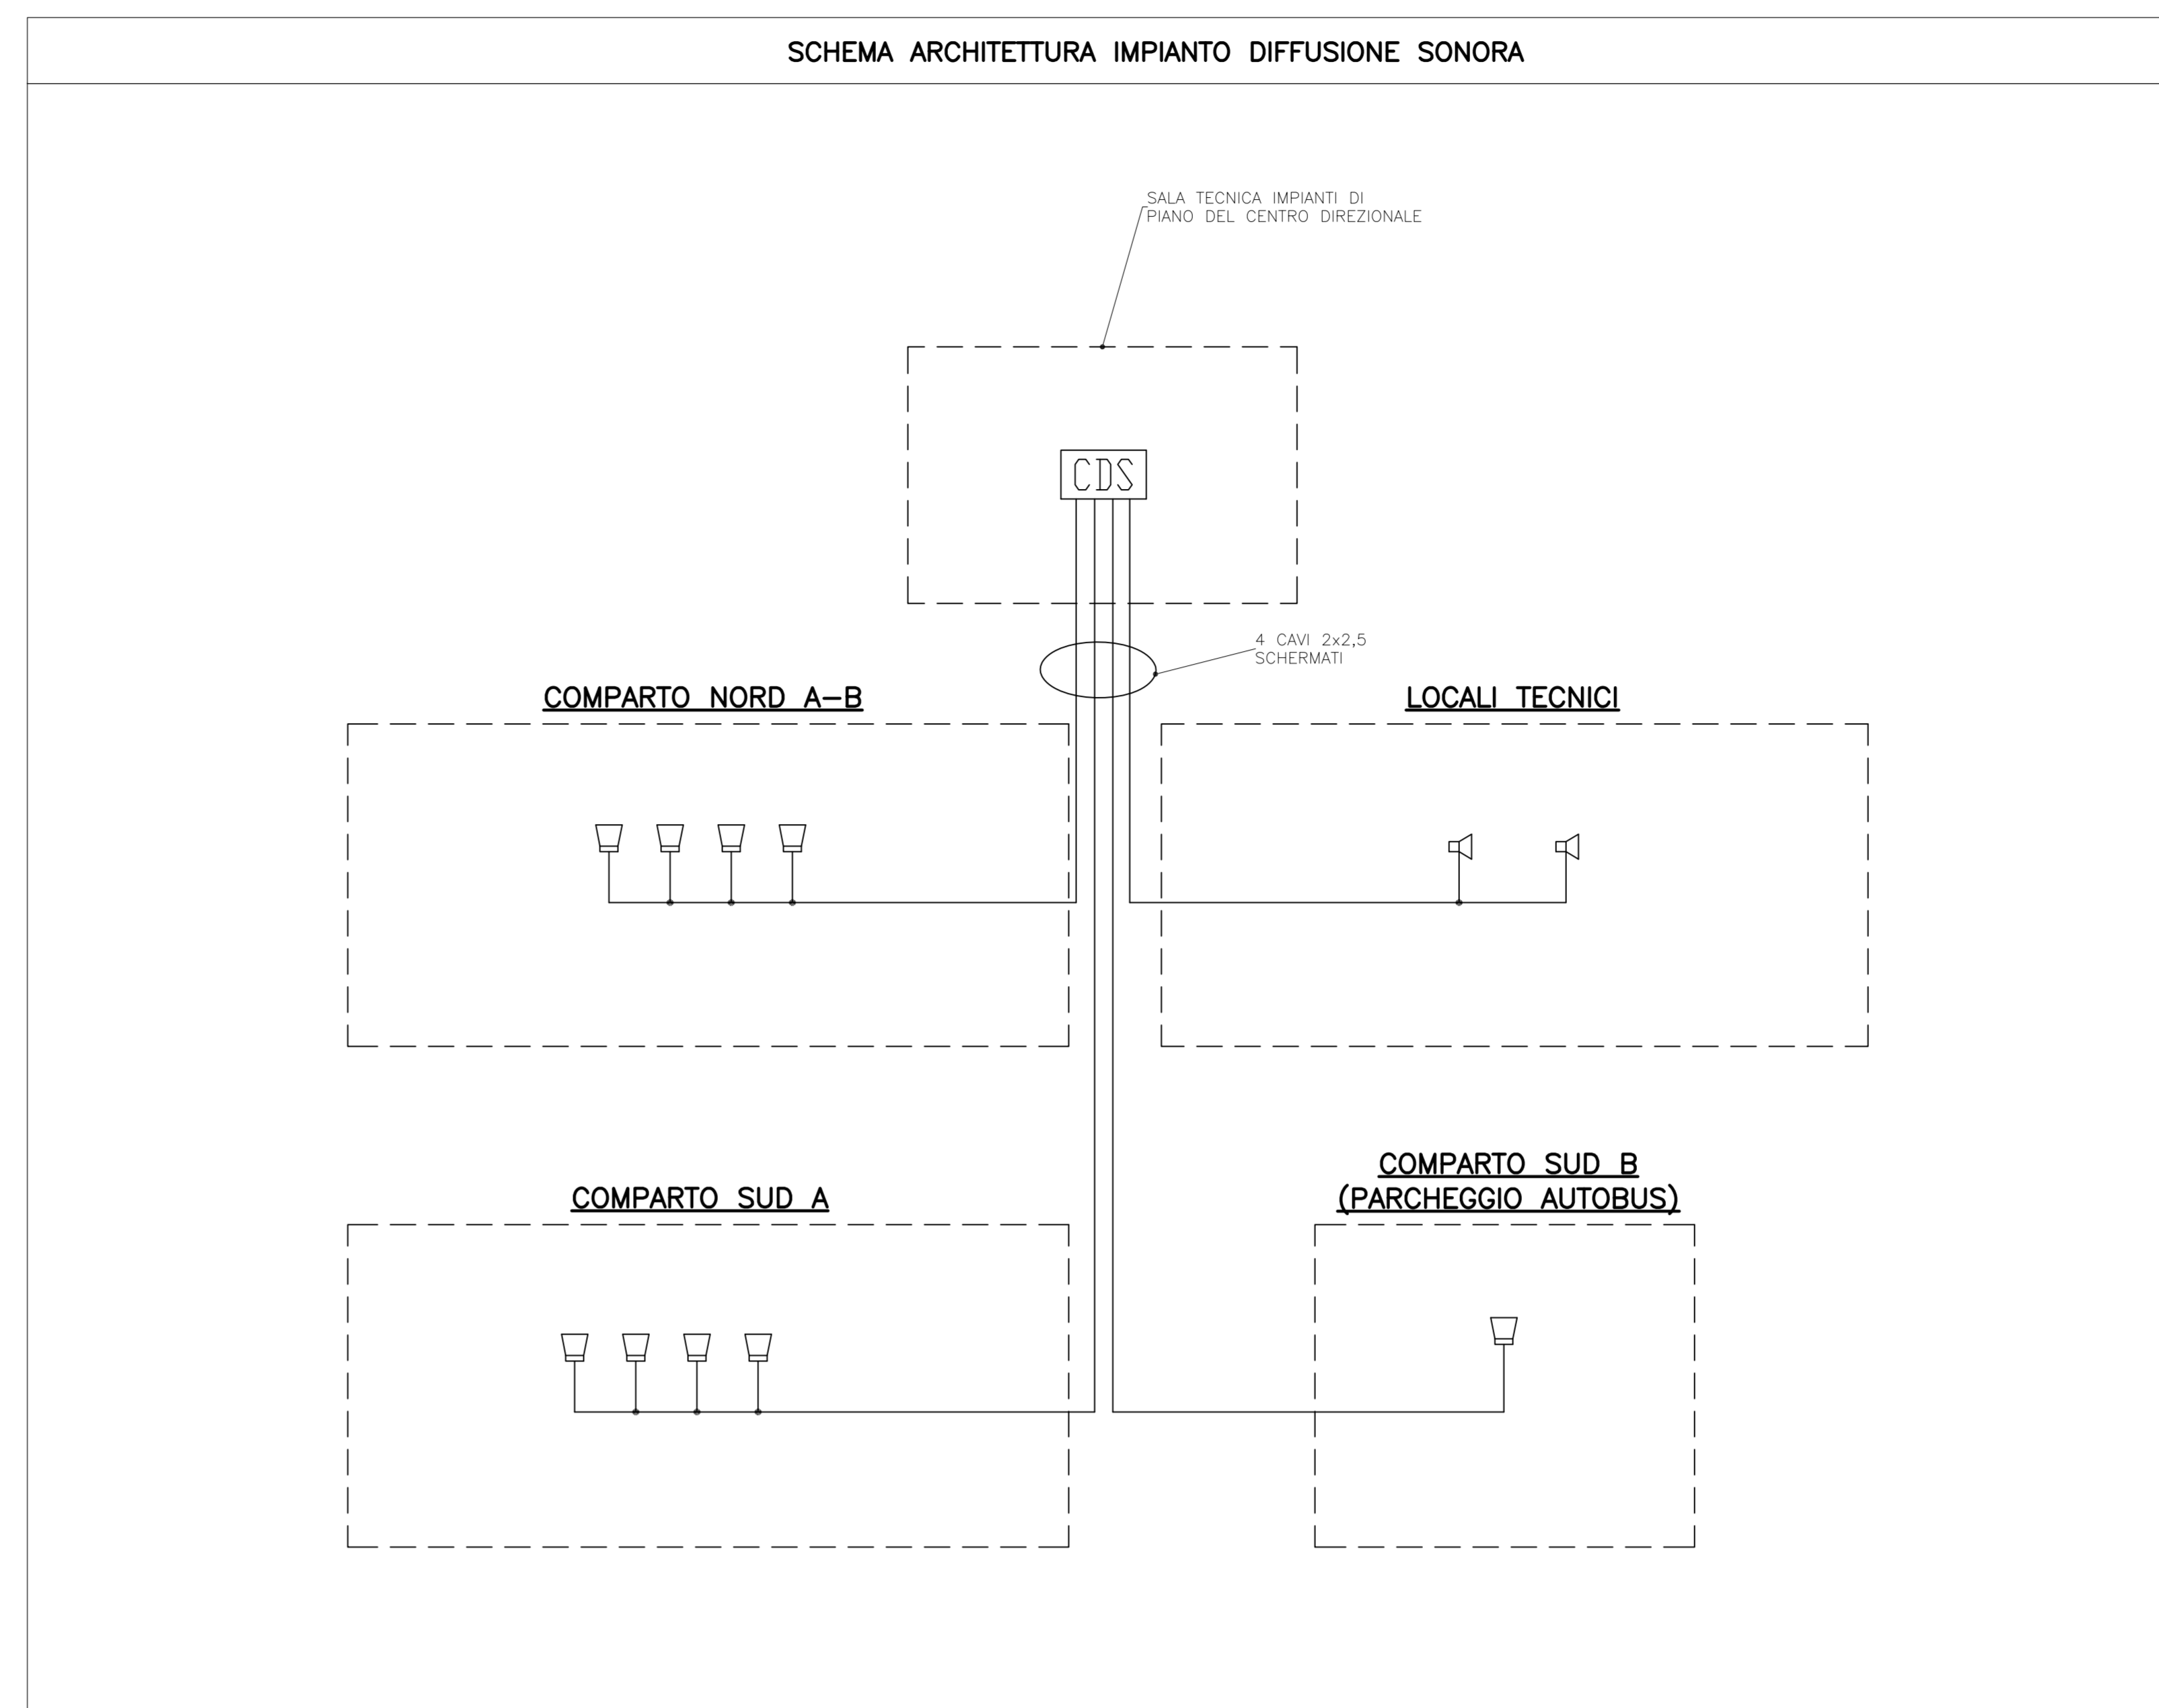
SCHEMA ARCHITETTURA IMPIANTO DIFFUSIONE SONORA

SALA TECNICA IMPIANTI DI PIANO DEL CENTRO DIREZIONALE

CDS

4 CAVI 2x2,5 SCHERMATI

COMPARTO NORD A–B

LOCALI TECNICI

COMPARTO SUD A

COMPARTO SUD B (PARCHEGGIO AUTOBUS)